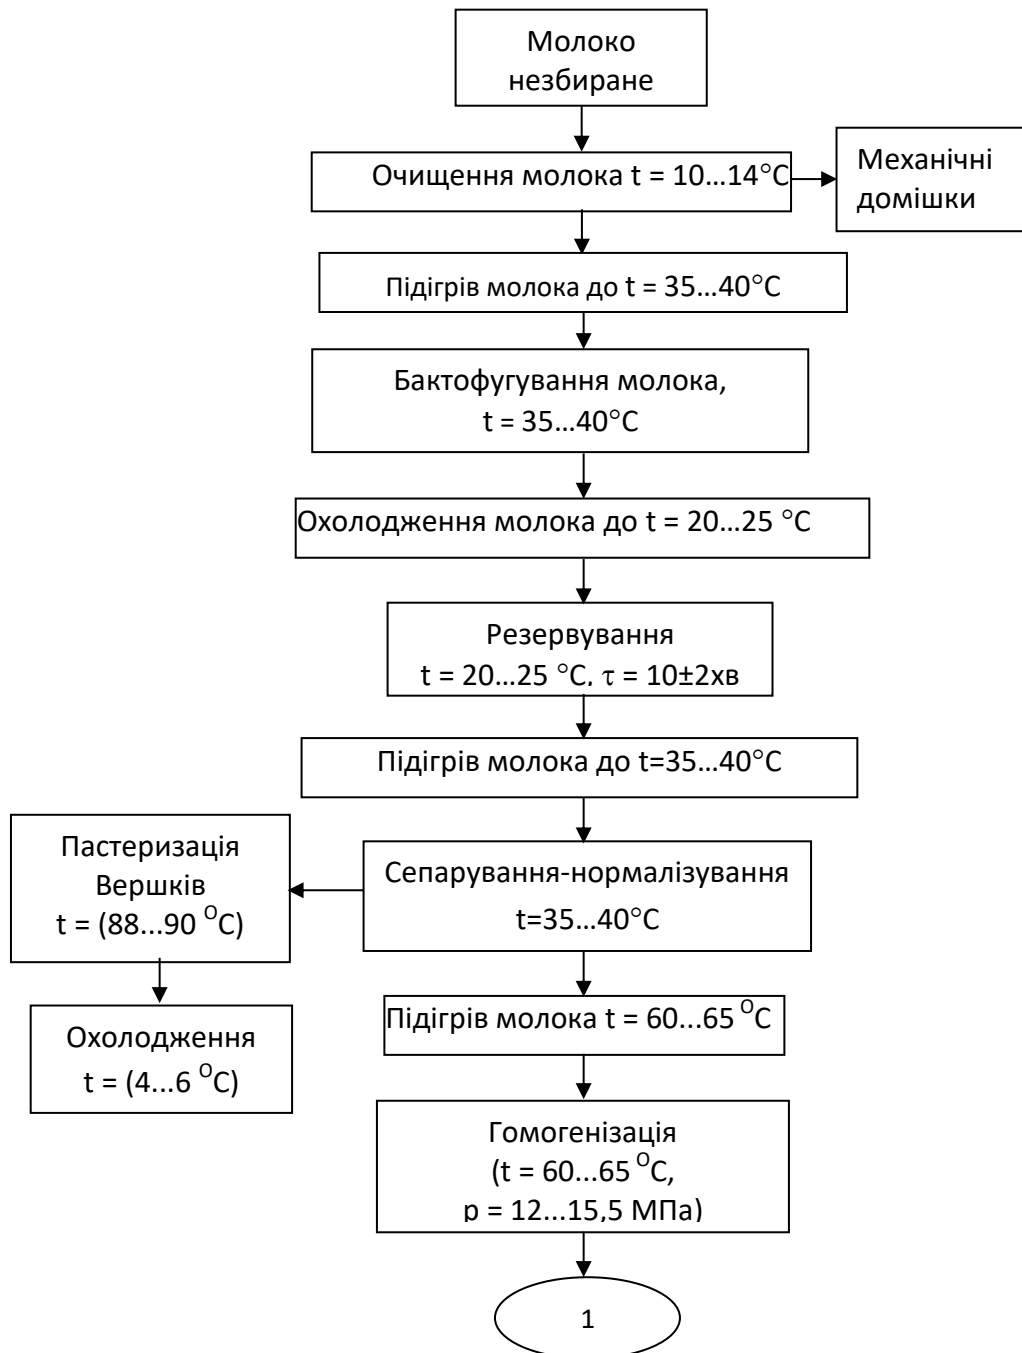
Молоко незбиране

Очищення молока t = 10…14°C

Механічні домішки

Підігрів молока до t = 35…40°C

Бактофугування молока, t = 35…40°C

Охолодження молока до t = 20…25 °C

Резервування t = 20…25 °C, τ = 10±2хв

Підігрів молока до t=35…40°C

Пастеризація Вершків t = (88...90 $^{O}$C)

Сепарування-нормалізування t=35…40°C

Охолодження t = (4...6 $^{O}$C)

Підігрів молока t = 60...65 $^{O}$C

Гомогенізація (t = 60...65 $^{O}$C, p = 12...15,5 МПа)

1